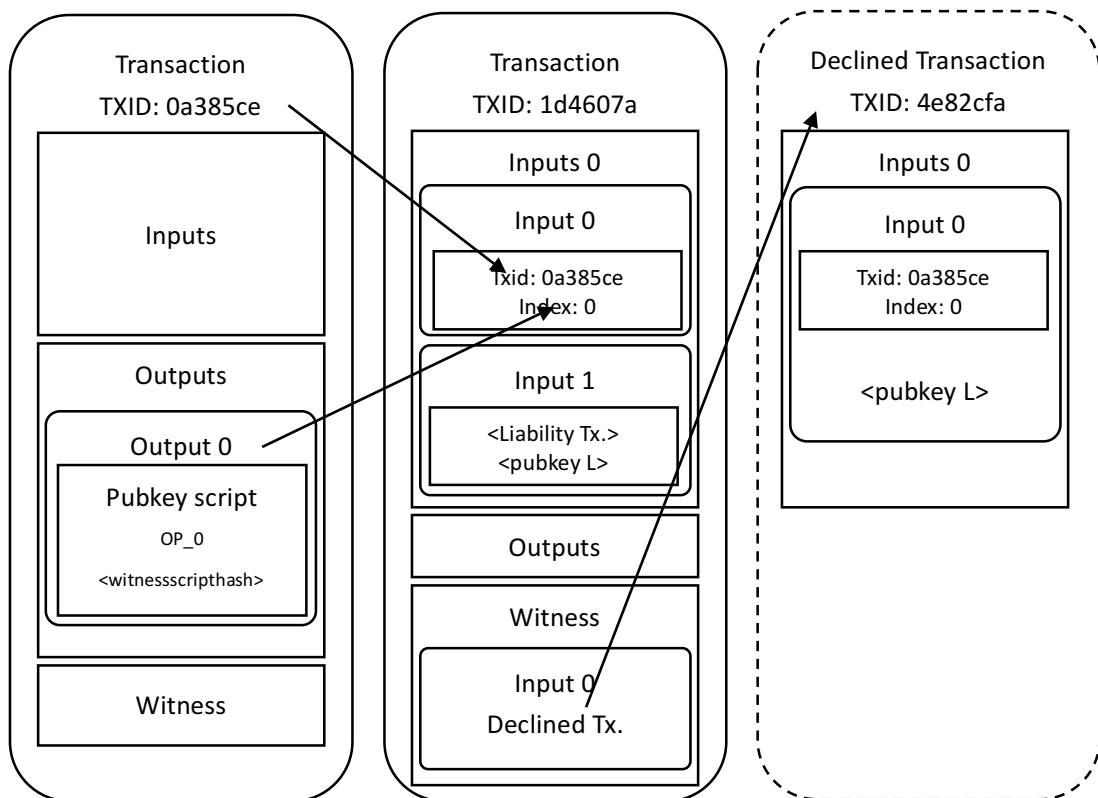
Transaction
TXID: 0a385ce

Inputs

Outputs

Output 0

Pubkey script
OP_0
<witnessscripthash>

Witness

Transaction
TXID: 1d4607a

Inputs 0

Input 0

Txid: 0a385ce
Index: 0

Input 1

<Liability Tx.>
<pubkey L>

Outputs

Witness

Input 0
Declined Tx.

Declined Transaction
TXID: 4e82cfa

Inputs 0

Input 0

Txid: 0a385ce
Index: 0

<pubkey L>